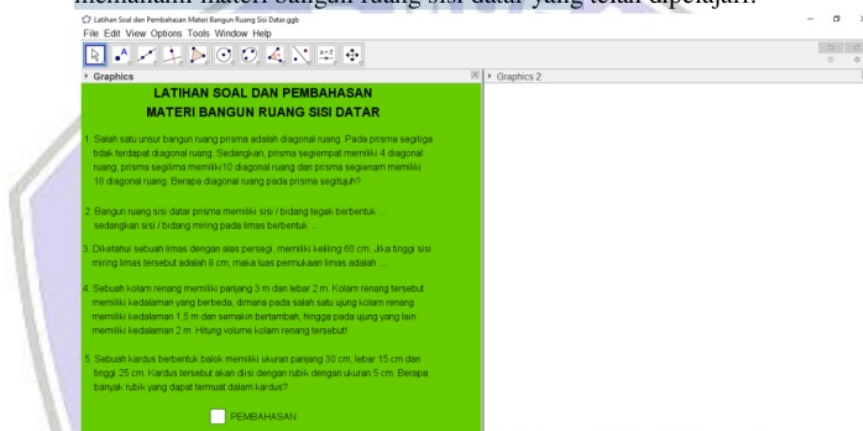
memahami materi bangun ruang sisi datar yang telah dipelajari.

Latihan Soal dan Pembahasan Materi Bangun Ruang Sisi Datar.ggb
File Edit View Options Tools Window Help

Graphics
Graphics 2

LATIHAN SOAL DAN PEMBAHASAN
MATERI BANGUN RUANG SISI DATAR

1. Salah satu unsur bangun ruang prisma adalah diagonal ruang. Pada prisma segitiga tidak terdapat diagonal ruang. Sedangkan, prisma segiempat memiliki 4 diagonal ruang, prisma segilima memiliki10 diagonal ruang dan prisma segienam memiliki 18 diagonal ruang. Berapa diagonal ruang pada prisma segitujuh?

2. Bangun ruang sisi datar prisma memiliki sisi / bidang tegak berbentuk ... sedangkan sisi / bidang miring pada limas berbentuk ....

3. Diketahui sebuah limas dengan alas persegi, memiliki keliling 60 cm. Jika tinggi sisi miring limas tersebut adalah 8 cm, maka luas permukaan limas adalah ....

4. Sebuah kolam renang memiliki panjang 3 m dan lebar 2 m. Kolam renang tersebut memiliki kedalaman yang berbeda, dimana pada salah satu ujung kolam renang memiliki kedalaman 1,5 m dan semakin bertambah, hingga pada ujung yang lain memiliki kedalaman 2 m. Hitung volume kolam renang tersebut!

5. Sebuah kardus berbentuk balok memiliki ukuran panjang 30 cm, lebar 15 cm dan tinggi 25 cm. Kardus tersebut akan diisi dengan rubik dengan ukuran 5 cm. Berapa banyak rubik yang dapat termuat dalam kardus?

PEMBAHASAN